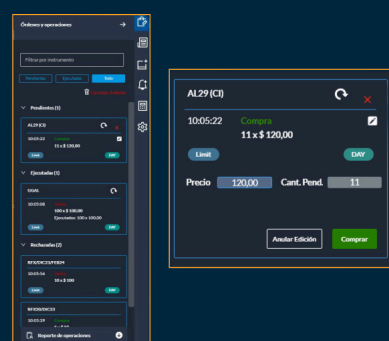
Órdenes y operaciones

Filtrar por instrumento

Pendientes

Ejecutadas

Todo

Pendientes (1)

AL29 (CI)

10:05:22

Compra

11 x $ 120,00

Limit

DAY

Ejecutadas (1)

GGAL

10:03:08

100 x $ 100,00

Ejecutadas: 100 x 100,00

Limit

DAY

Rechazadas (2)

BYMA

10:02:56

5 x $ 100

BYMA

10:02:29

Reporte de operaciones

AL29 (CI)

10:05:22

Compra

11 x $ 120,00

Limit

DAY

Precio

120,00

Cant. Pend.

11

Anular Edición

Comprar